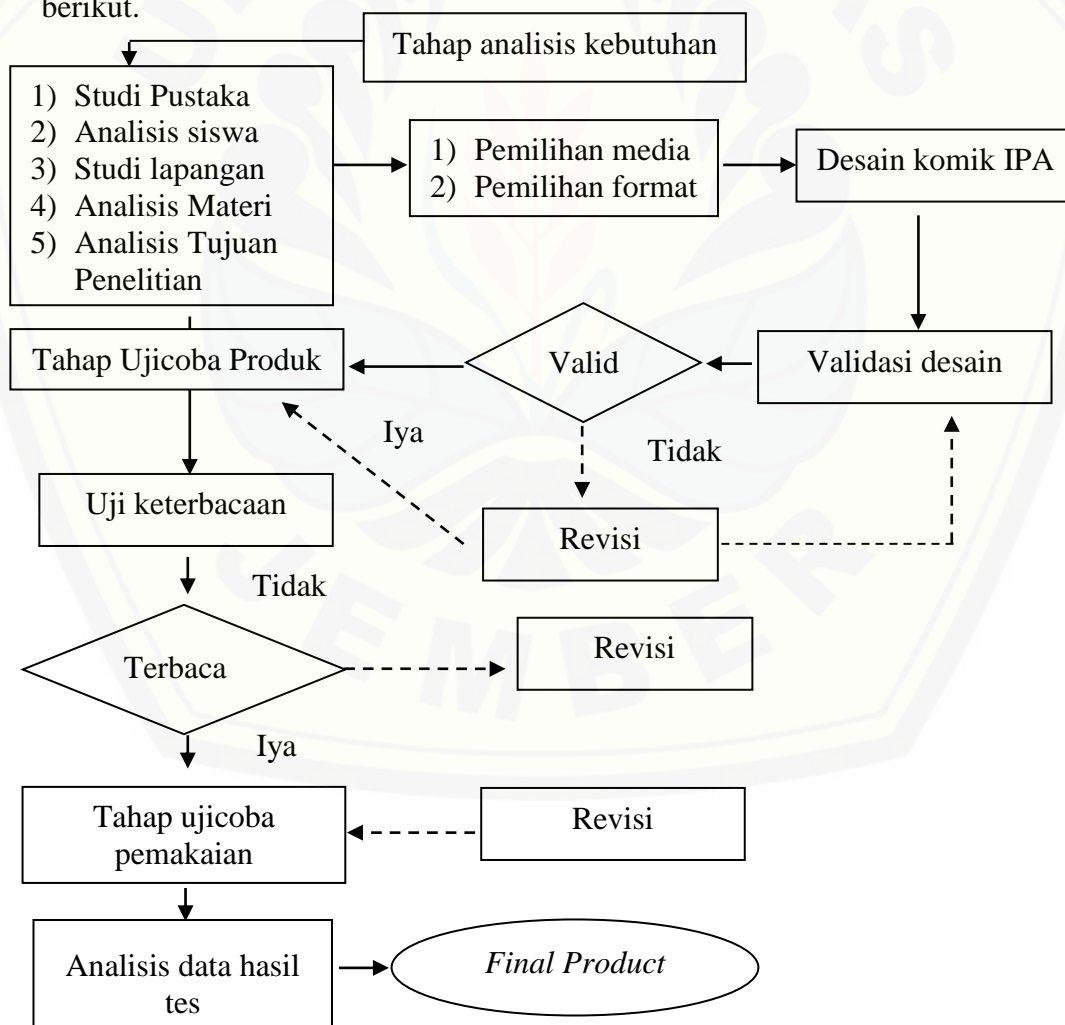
berikut.

Tahap analisis kebutuhan

1) Studi Pustaka
2) Analisis siswa
3) Studi lapangan
4) Analisis Materi
5) Analisis Tujuan Penelitian

1) Pemilihan media
2) Pemilihan format

Desain komik IPA

Tahap Ujicoba Produk

Valid

Validasi desain

Iya

Tidak

Uji keterbacaan

Revisi

Tidak

Terbaca

Revisi

Iya

Tahap ujicoba pemakaian

Revisi

Analisis data hasil tes

*Final Product*